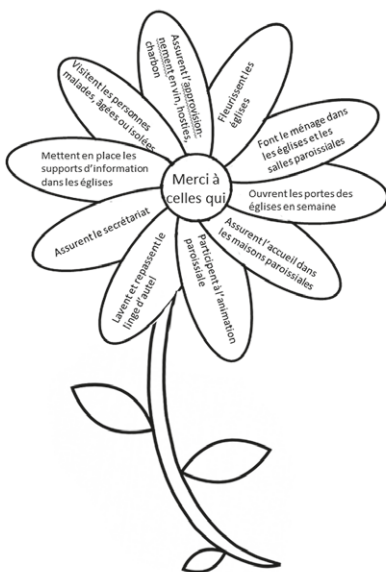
Merci à celles qui

Assurent l'approvisionnement en vin, hosties, charbon

Fleurissent les églises

Font le ménage dans les églises et les salles paroissiales

Ouvrent les portes des églises en semaine

Assurent l'accueil dans les maisons paroissiales

Participent à l'animation paroissiale

Lavent et repassent le linge d'autel

Assurent le secrétariat

Mettent en place les supports d'information dans les églises

Visitent les personnes malades, âgées ou isolées